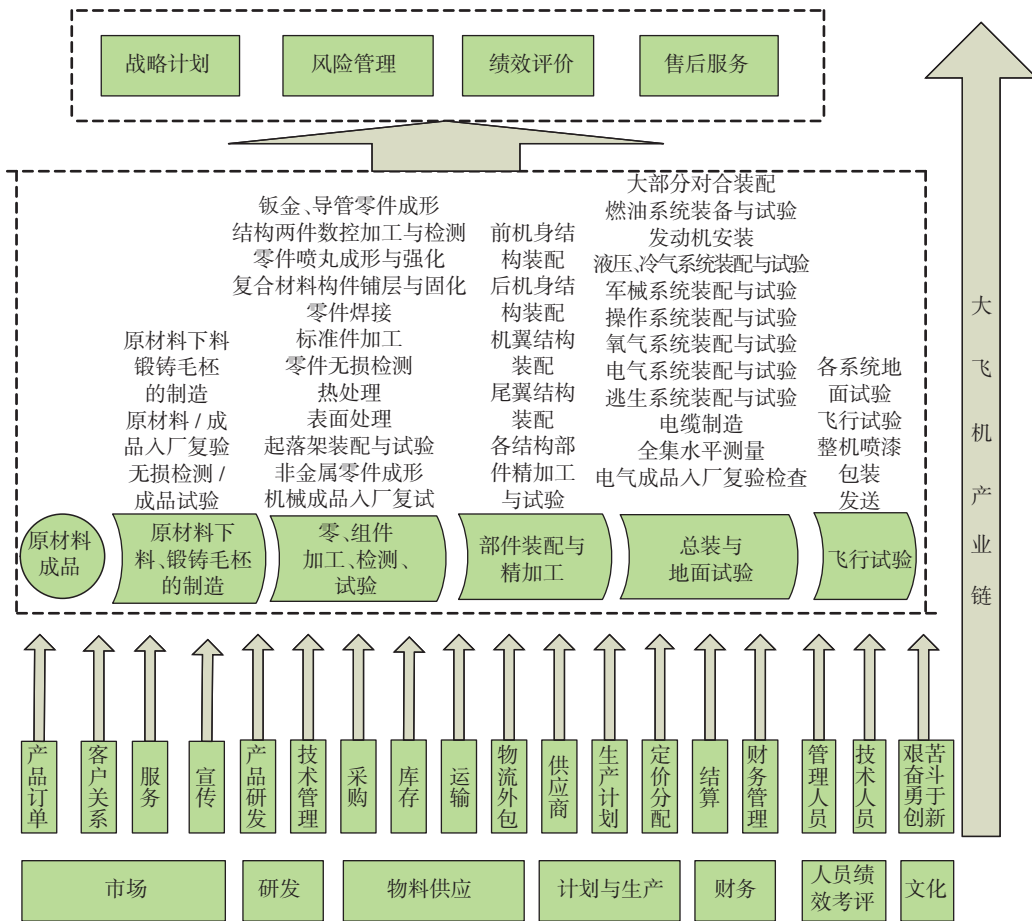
战略计划　风险管理　绩效评价　售后服务

原材料下料
锻铸毛杯
的制造
原材料 / 成品入厂复验
无损检测 / 成品试验

钣金、导管零件成形
结构两件数控加工与检测
零件喷丸成形与强化
复合材料构件铺层与固化
零件焊接
标准件加工
零件无损检测
热处理
表面处理
起落架装配与试验
非金属零件成形
机械成品入厂复试

前机身结构装配
后机身结构装配
机翼结构装配
尾翼结构装配
各结构部件精加工与试验

大部分对合装配
燃油系统装备与试验
发动机安装
液压、冷气系统装配与试验
军械系统装配与试验
操作系统装配与试验
氧气系统装配与试验
电气系统装配与试验
逃生系统装配与试验
电缆制造
全集水平测量
电气成品入厂复验检查

各系统地面试验
飞行试验
整机喷漆
包装
发送

原材料成品　原材料下料、锻铸毛杯的制造　零、组件加工、检测、试验　部件装配与精加工　总装与地面试验　飞行试验

大飞机产业链

产品订单　客户关系　服务　宣传　产品研发　技术管理　采购　库存　运输　物流外包　供应商　生产计划　定价分配　结算　财务管理　管理人员　技术人员　艰苦奋斗勇于创新

市场　研发　物料供应　计划与生产　财务　人员绩效考评　文化